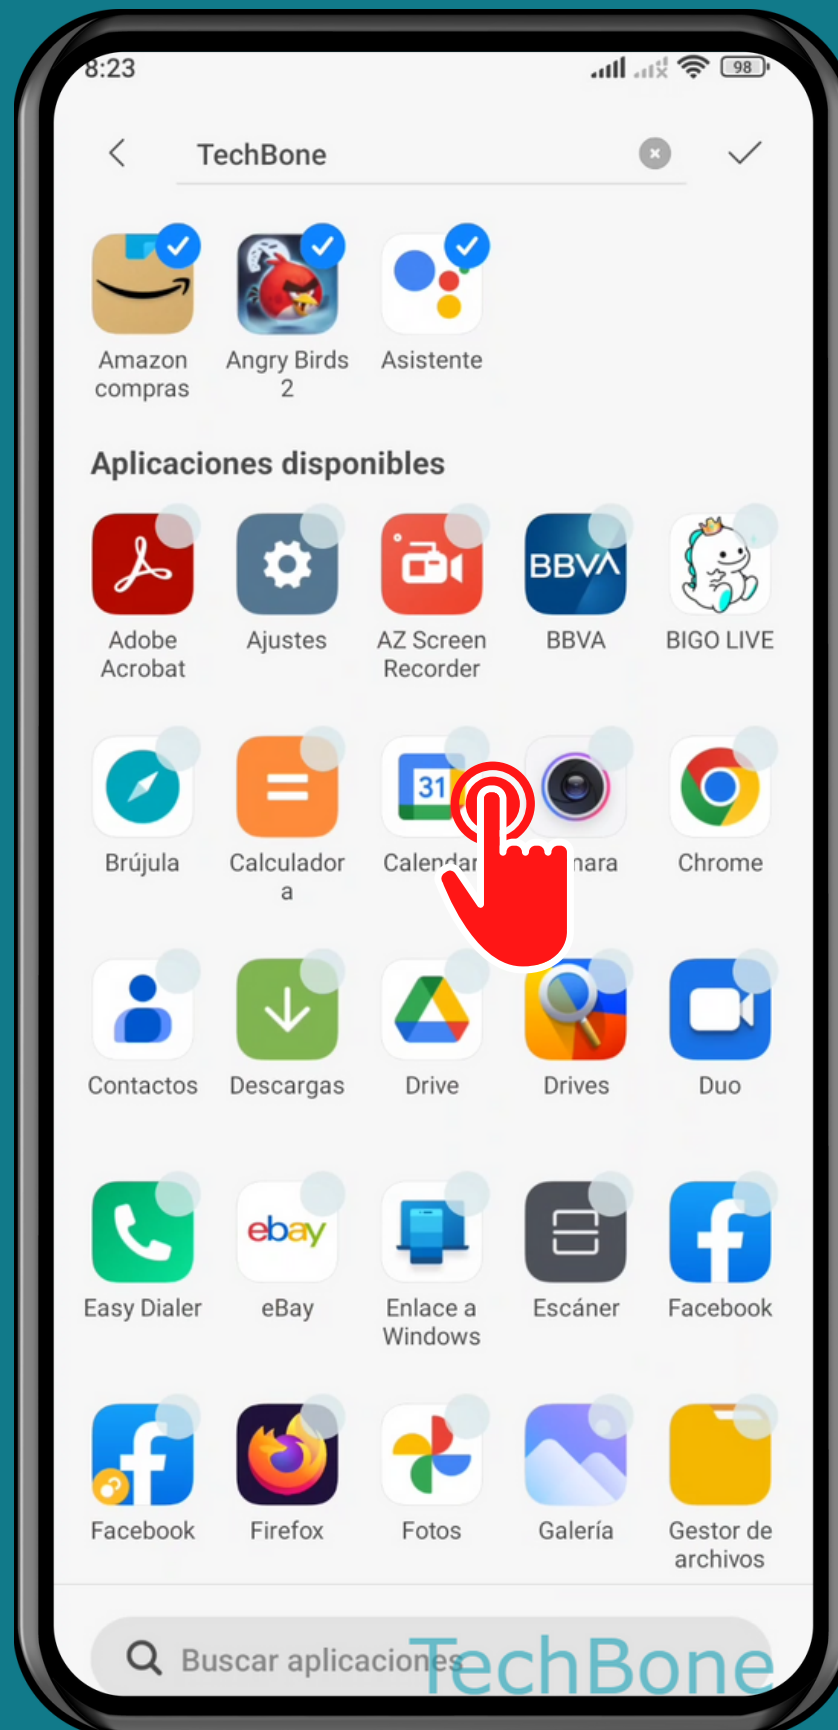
8:23

TechBone

Amazon compras
Angry Birds 2
Asistente

Aplicaciones disponibles

Adobe Acrobat
Ajustes
AZ Screen Recorder
BBVA
BIGO LIVE

Brújula
Calculadora
Calendar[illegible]
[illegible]nara
Chrome

Contactos
Descargas
Drive
Drives
Duo

Easy Dialer
eBay
Enlace a Windows
Escáner
Facebook

Facebook
Firefox
Fotos
Galería
Gestor de archivos

Buscar aplicaciones

TechBone